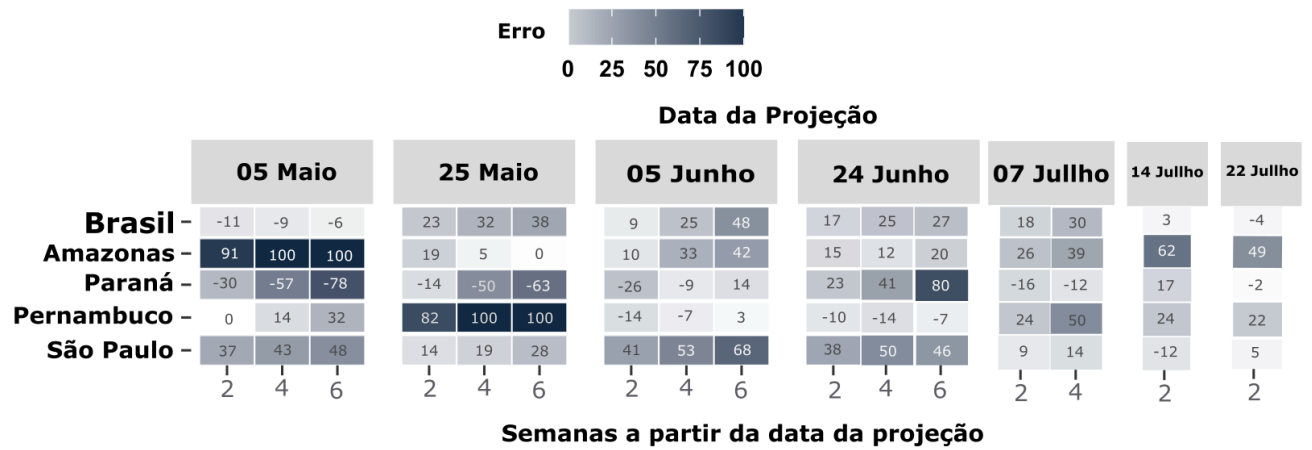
Erro
0 25 50 75 100

Data da Projeção

| | 05 Maio | | | 25 Maio | | | 05 Junho | | | 24 Junho | | | 07 Jullho | | 14 Jullho | 22 Jullho |
|---|---|---|---|---|---|---|---|---|---|---|---|---|---|---|---|---|
| Brasil | -11 | -9 | -6 | 23 | 32 | 38 | 9 | 25 | 48 | 17 | 25 | 27 | 18 | 30 | 3 | -4 |
| Amazonas | 91 | 100 | 100 | 19 | 5 | 0 | 10 | 33 | 42 | 15 | 12 | 20 | 26 | 39 | 62 | 49 |
| Paraná | -30 | -57 | -78 | -14 | -50 | -63 | -26 | -9 | 14 | 23 | 41 | 80 | -16 | -12 | 17 | -2 |
| Pernambuco | 0 | 14 | 32 | 82 | 100 | 100 | -14 | -7 | 3 | -10 | -14 | -7 | 24 | 50 | 24 | 22 |
| São Paulo | 37 | 43 | 48 | 14 | 19 | 28 | 41 | 53 | 68 | 38 | 50 | 46 | 9 | 14 | -12 | 5 |
| | 2 | 4 | 6 | 2 | 4 | 6 | 2 | 4 | 6 | 2 | 4 | 6 | 2 | 4 | 2 | 2 |

Semanas a partir da data da projeção